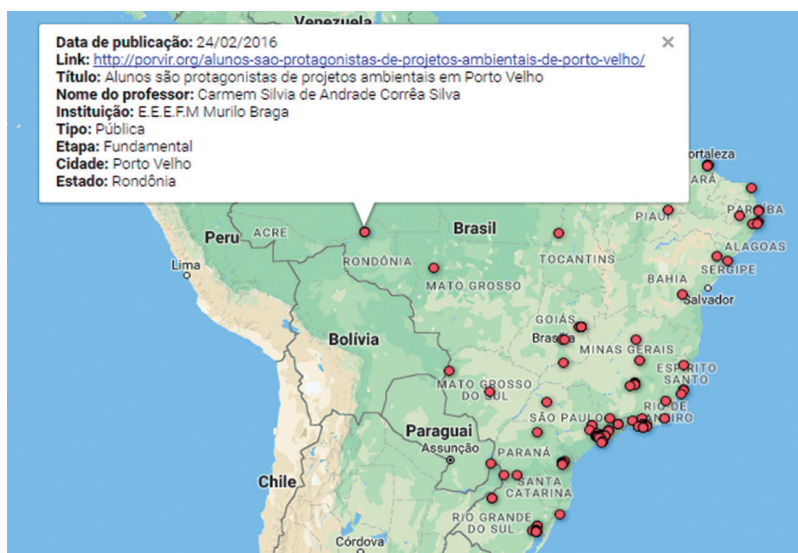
Venezuela

Data de publicação: 24/02/2016
Link: http://porvir.org/alunos-sao-protagonistas-de-projetos-ambientais-de-porto-velho/
Título: Alunos são protagonistas de projetos ambientais em Porto Velho
Nome do professor: Carmem Silvia de Andrade Corrêa Silva
Instituição: E.E.E.F.M Murilo Braga
Tipo: Pública
Etapa: Fundamental
Cidade: Porto Velho
Estado: Rondônia

×

Fortaleza
ARÁ
PARAÍBA
PIAUÍ
Peru
ACRE
Brasil
ALAGOAS
Lima
RONDÔNIA
TOCANTINS
SERGIPE
BAHIA
MATO GROSSO
Salvador
GOIÁS
Brasília
Bolívia
MINAS GERAIS
ESPÍRITO SANTO
MATO GROSSO DO SUL
RIO DE JANEIRO
SÃO PAULO
Paraguai
Assunção
PARANÁ
Chile
SANTA CATARINA
RIO GRANDE DO SUL
Córdoba